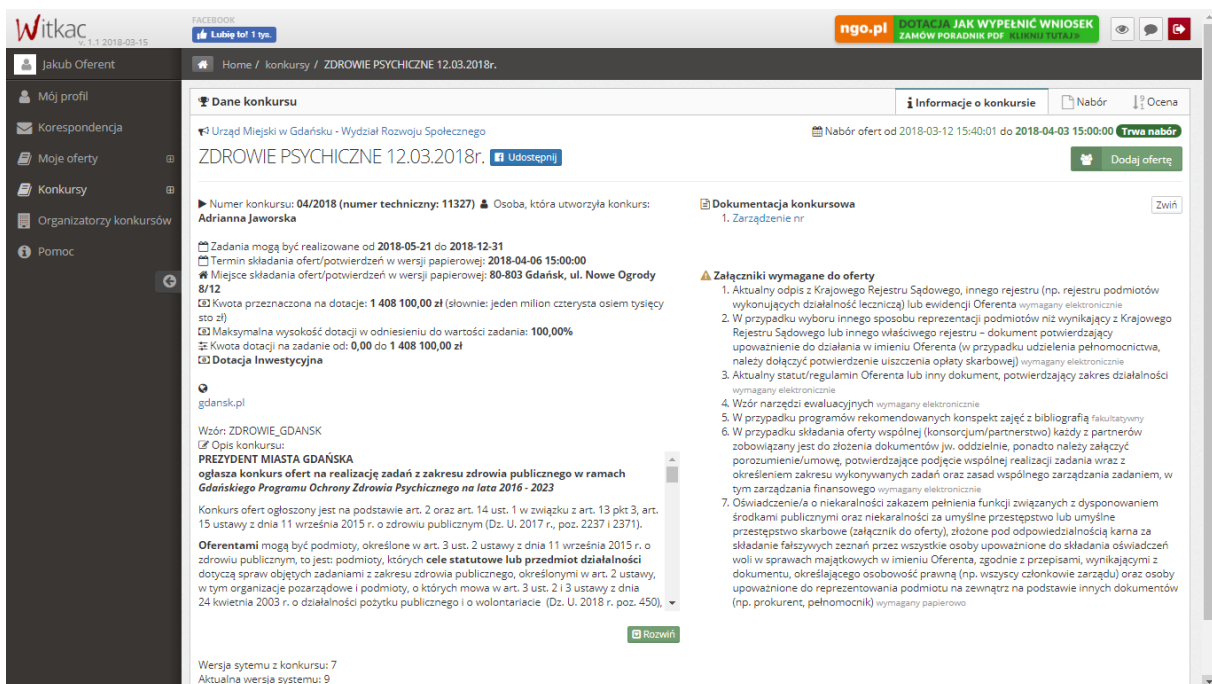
Witkac
v. 1.1 2018-03-15

FACEBOOK
Lubię to! 1 tys.

ngo.pl DOTACJA JAK WYPEŁNIĆ WNIOSEK ZAMÓW PORADNIK PDF KLIKNIJ TUTAJ»

Jakub Oferent
Mój profil
Korespondencja
Moje oferty
Konkursy
Organizatorzy konkursów
Pomoc

Home / konkursy / ZDROWIE PSYCHICZNE 12.03.2018r.

Dane konkursu

Informacje o konkursie
Nabór
Ocena

Urząd Miejski w Gdańsku - Wydział Rozwoju Społecznego

Nabór ofert od 2018-03-12 15:40:01 do 2018-04-03 15:00:00 Trwa nabór

ZDROWIE PSYCHICZNE 12.03.2018r. Udostępnij

Dodaj ofertę

Numer konkursu: 04/2018 (numer techniczny: 11327) Osoba, która utworzyła konkurs: Adrianna Jaworska

Zadania mogą być realizowane od 2018-05-21 do 2018-12-31
Termin składania ofert/potwierdzeń w wersji papierowej: 2018-04-06 15:00:00
Miejsce składania ofert/potwierdzeń w wersji papierowej: 80-803 Gdańsk, ul. Nowe Ogrody 8/12
Kwota przeznaczona na dotacje: 1 408 100,00 zł (słownie: jeden milion czterysta osiem tysięcy sto zł)
Maksymalna wysokość dotacji w odniesieniu do wartości zadania: 100,00%
Kwota dotacji na zadanie od: 0,00 do 1 408 100,00 zł
Dotacja Inwestycyjna

gdansk.pl

Wzór: ZDROWIE_GDANSK
Opis konkursu:
PREZYDENT MIASTA GDAŃSKA
ogłasza konkurs ofert na realizację zadań z zakresu zdrowia publicznego w ramach Gdańskiego Programu Ochrony Zdrowia Psychicznego na lata 2016 - 2023

Konkurs ofert ogłoszony jest na podstawie art. 2 oraz art. 14 ust. 1 w związku z art. 13 pkt 3, art. 15 ustawy z dnia 11 września 2015 r. o zdrowiu publicznym (Dz. U. 2017 r., poz. 2237 i 2371).

Oferentami mogą być podmioty, określone w art. 3 ust. 2 ustawy z dnia 11 września 2015 r. o zdrowiu publicznym, to jest: podmioty, których cele statutowe lub przedmiot działalności dotyczą spraw objętych zadaniami z zakresu zdrowia publicznego, określonymi w art. 2 ustawy, w tym organizacje pozarządowe i podmioty, o których mowa w art. 3 ust. 2 i 3 ustawy z dnia 24 kwietnia 2003 r. o działalności pożytku publicznego i o wolontariacie (Dz. U. 2018 r. poz. 450),

Rozwiń

Wersja sytemu z konkursu: 7
Aktualna wersja systemu: 9

Dokumentacja konkursowa
1. Zarządzenie nr
Zwiń

Załączniki wymagane do oferty
1. Aktualny odpis z Krajowego Rejestru Sądowego, innego rejestru (np. rejestru podmiotów wykonujących działalność leczniczą) lub ewidencji Oferenta wymagany elektronicznie
2. W przypadku wyboru innego sposobu reprezentacji podmiotów niż wynikający z Krajowego Rejestru Sądowego lub innego właściwego rejestru – dokument potwierdzający upoważnienie do działania w imieniu Oferenta (w przypadku udzielenia pełnomocnictwa, należy dołączyć potwierdzenie uiszczenia opłaty skarbowej) wymagany elektronicznie
3. Aktualny statut/regulamin Oferenta lub inny dokument, potwierdzający zakres działalności wymagany elektronicznie
4. Wzór narzędzi ewaluacyjnych wymagany elektronicznie
5. W przypadku programów rekomendowanych konspekt zajęć z bibliografią fakultatywny
6. W przypadku składania oferty wspólnej (konsorcjum/partnerstwo) każdy z partnerów zobowiązany jest do złożenia dokumentów jw. oddzielnie, ponadto należy załączyć porozumienie/umowę, potwierdzające podjęcie wspólnej realizacji zadania wraz z określeniem zakresu wykonywanych zadań oraz zasad wspólnego zarządzania zadaniem, w tym zarządzania finansowego wymagany elektronicznie
7. Oświadczenie/a o niekaralności zakazem pełnienia funkcji związanych z dysponowaniem środkami publicznymi oraz niekaralności za umyślne przestępstwo lub umyślne przestępstwo skarbowe (załącznik do oferty), złożone pod odpowiedzialnością karna za składanie fałszywych zeznań przez wszystkie osoby upoważnione do składania oświadczeń woli w sprawach majątkowych w imieniu Oferenta, zgodnie z przepisami, wynikającymi z dokumentu, określającego osobowość prawną (np. wszyscy członkowie zarządu) oraz osoby upoważnione do reprezentowania podmiotu na zewnątrz na podstawie innych dokumentów (np. prokurent, pełnomocnik) wymagany papierowo